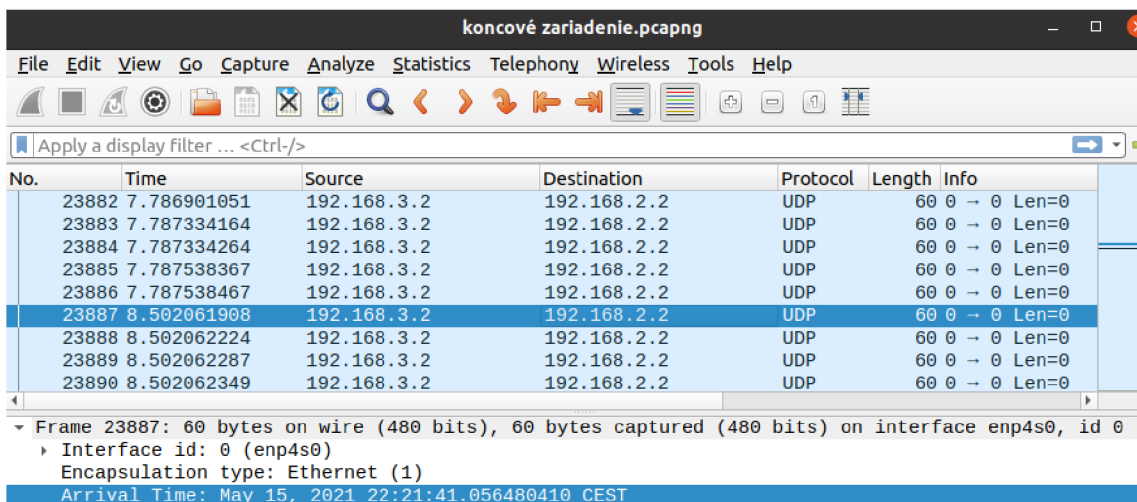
koncové zariadenie.pcapng

File Edit View Go Capture Analyze Statistics Telephony Wireless Tools Help

Apply a display filter … <Ctrl-/>

| No. | Time | Source | Destination | Protocol | Length | Info |
|---|---|---|---|---|---|---|
| 23882 | 7.786901051 | 192.168.3.2 | 192.168.2.2 | UDP | 60 | 0 → 0 Len=0 |
| 23883 | 7.787334164 | 192.168.3.2 | 192.168.2.2 | UDP | 60 | 0 → 0 Len=0 |
| 23884 | 7.787334264 | 192.168.3.2 | 192.168.2.2 | UDP | 60 | 0 → 0 Len=0 |
| 23885 | 7.787538367 | 192.168.3.2 | 192.168.2.2 | UDP | 60 | 0 → 0 Len=0 |
| 23886 | 7.787538467 | 192.168.3.2 | 192.168.2.2 | UDP | 60 | 0 → 0 Len=0 |
| 23887 | 8.502061908 | 192.168.3.2 | 192.168.2.2 | UDP | 60 | 0 → 0 Len=0 |
| 23888 | 8.502062224 | 192.168.3.2 | 192.168.2.2 | UDP | 60 | 0 → 0 Len=0 |
| 23889 | 8.502062287 | 192.168.3.2 | 192.168.2.2 | UDP | 60 | 0 → 0 Len=0 |
| 23890 | 8.502062349 | 192.168.3.2 | 192.168.2.2 | UDP | 60 | 0 → 0 Len=0 |

Frame 23887: 60 bytes on wire (480 bits), 60 bytes captured (480 bits) on interface enp4s0, id 0
Interface id: 0 (enp4s0)
Encapsulation type: Ethernet (1)
Arrival Time: May 15, 2021 22:21:41.056480410 CEST